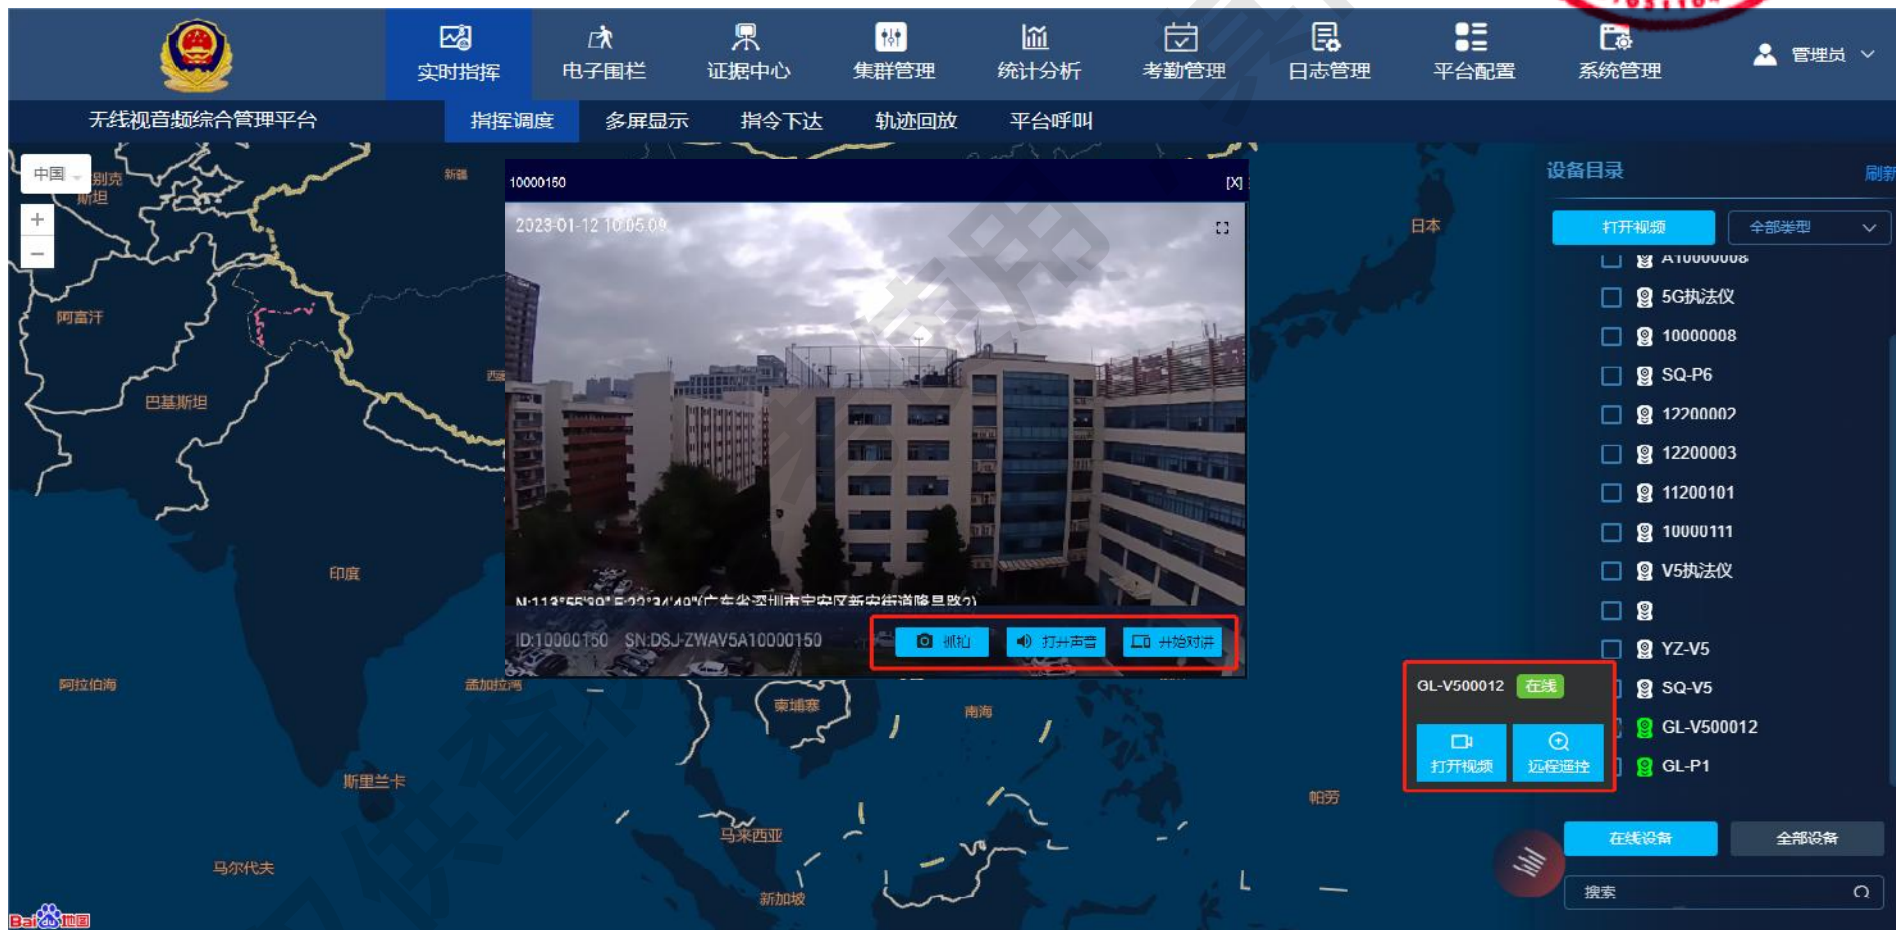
实时指挥 电子围栏 证据中心 集群管理 统计分析 考勤管理 日志管理 平台配置 系统管理 管理员

无线视音频综合管理平台 指挥调度 多屏显示 指令下达 轨迹回放 平台呼叫

中国
+
−
别克斯坦
阿富汗
巴基斯坦
印度
阿拉伯海
孟加拉湾
斯里兰卡
马尔代夫
柬埔寨
南海
马来西亚
新加坡
帕劳
日本
新疆
西

10000150 [X]
2023-01-12 10:05:09
N:113°55'30" E:22°34'40"(广东省深圳市宝安区新安街道隆昌路2)
ID:10000150 SN:DSJ-ZWAV5A10000150
抓拍 打开声音 开始对讲

设备目录 刷新
打开视频 全部类型
A10000008
5G执法仪
10000008
SQ-P6
12200002
12200003
11200101
10000111
V5执法仪
YZ-V5
SQ-V5
GL-V500012
GL-P1

GL-V500012 在线
打开视频 远程遥控

在线设备 全部设备
搜索

Bai地图